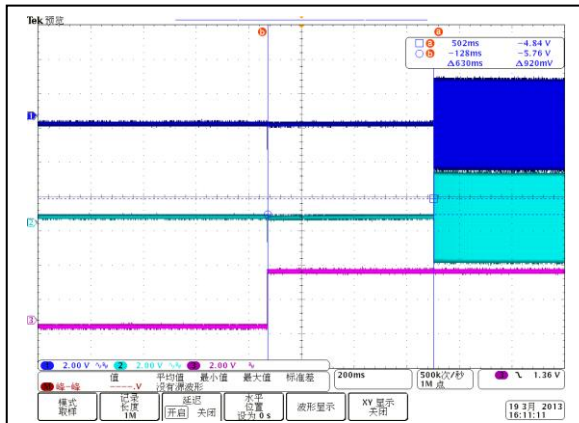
Tek 预览

b a

a 502ms −4.84 V
b −128ms −5.76 V
Δ630ms Δ920mV

1

2

3

1 2.00 V 2 2.00 V 3 2.00 V

峰−峰 值 平均值 最小值 最大值 标准差
-----.V 没有源波形

200ms

500k次/秒
1M 点

1.36 V

模式
取样

记录
长度
1M

延迟
开启 关闭

水平
位置
设为 0 s

波形显示

XY 显示
关闭

19 3月 2013
16:11:11